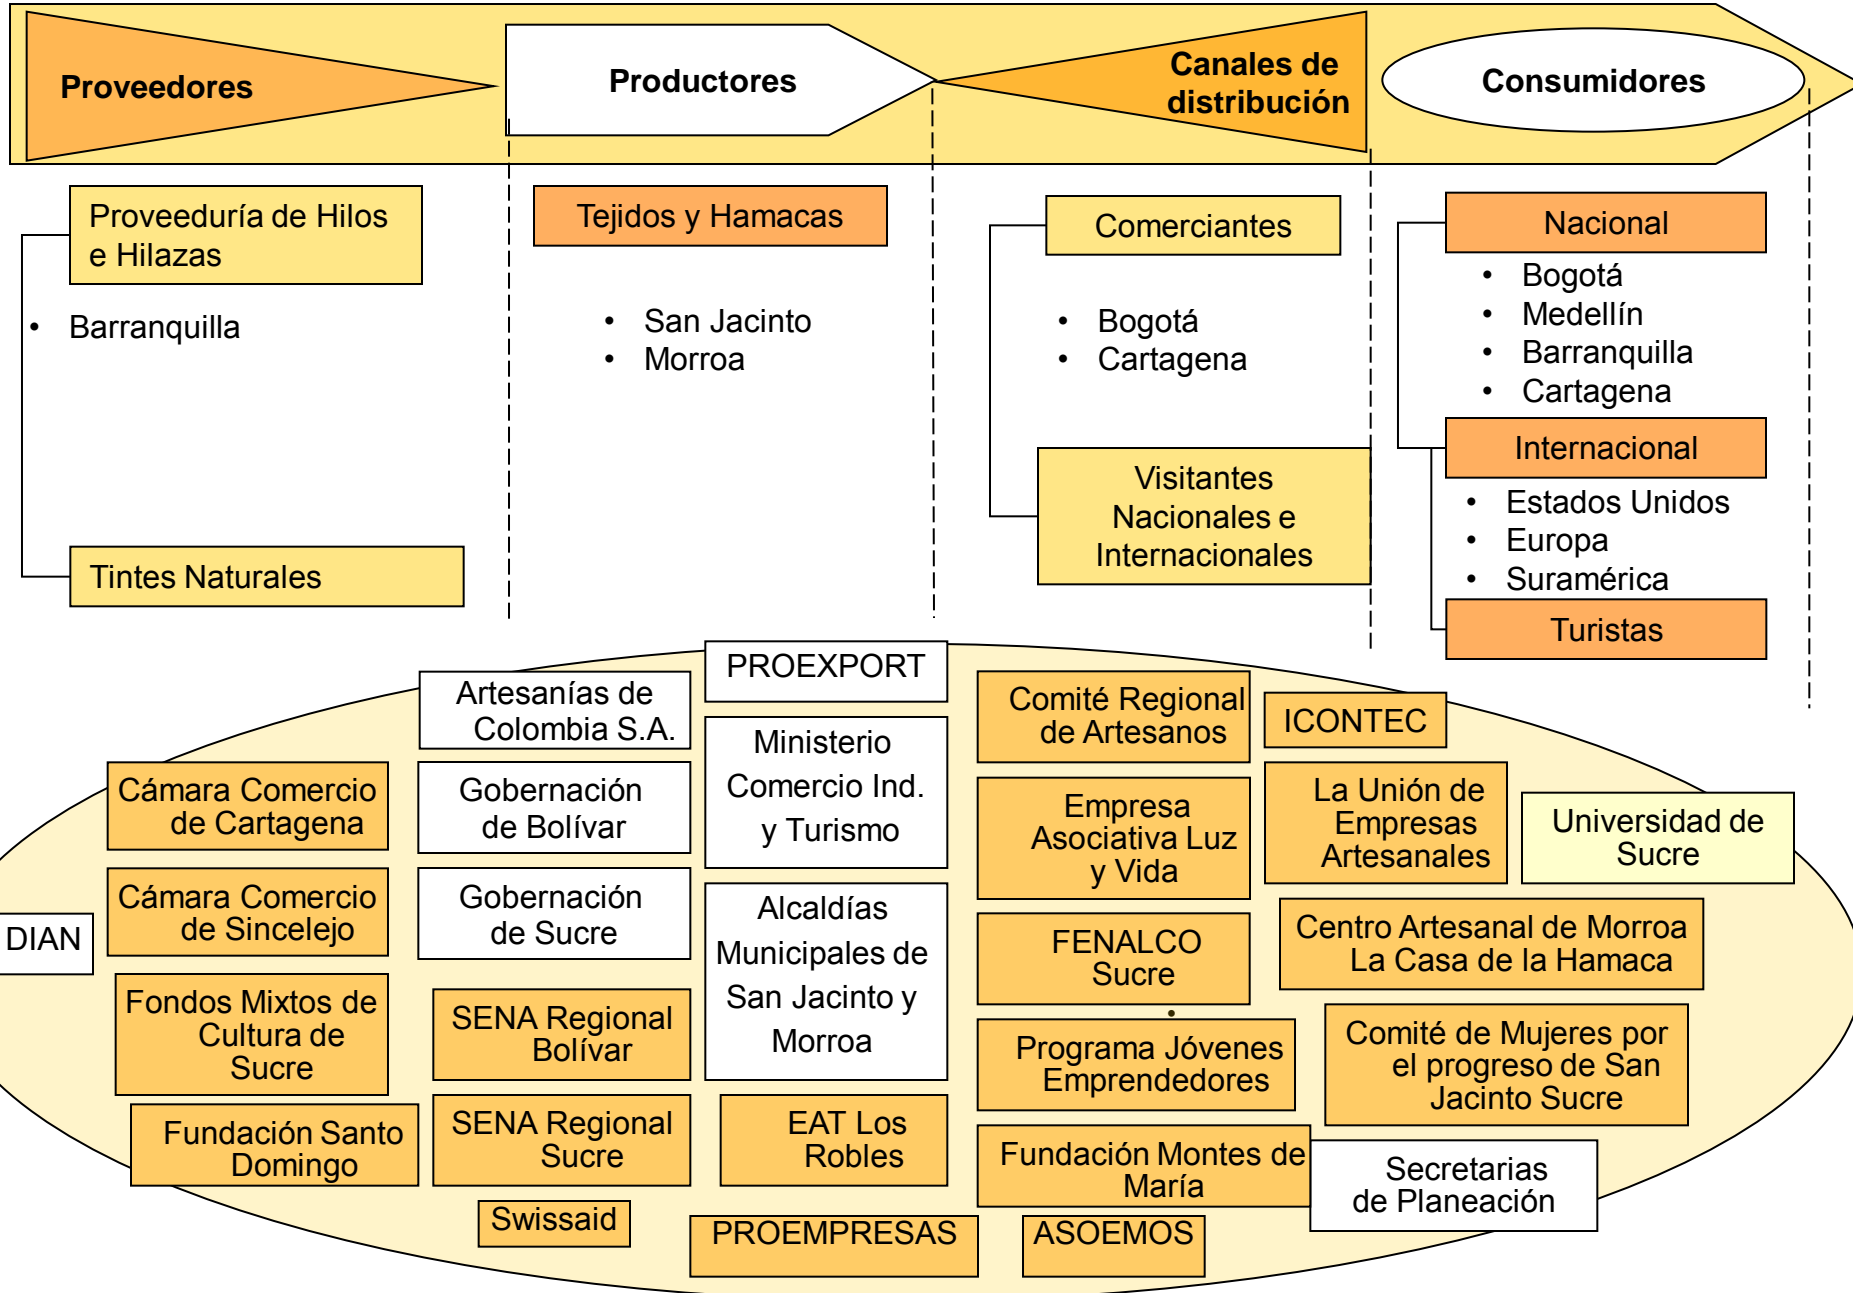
Proveedores

Productores

Canales de distribución

Consumidores

Proveeduría de Hilos e Hilazas

• Barranquilla

Tintes Naturales

Tejidos y Hamacas

• San Jacinto
• Morroa

Comerciantes

• Bogotá
• Cartagena

Visitantes Nacionales e Internacionales

Nacional

• Bogotá
• Medellín
• Barranquilla
• Cartagena

Internacional

• Estados Unidos
• Europa
• Suramérica

Turistas

Artesanías de Colombia S.A.

PROEXPORT

Comité Regional de Artesanos

ICONTEC

Cámara Comercio de Cartagena

Gobernación de Bolívar

Ministerio Comercio Ind. y Turismo

Empresa Asociativa Luz y Vida

La Unión de Empresas Artesanales

Universidad de Sucre

Cámara Comercio de Sincelejo

Gobernación de Sucre

Alcaldías Municipales de San Jacinto y Morroa

FENALCO Sucre

Centro Artesanal de Morroa La Casa de la Hamaca

DIAN

Fondos Mixtos de Cultura de Sucre

SENA Regional Bolívar

Programa Jóvenes Emprendedores

Comité de Mujeres por el progreso de San Jacinto Sucre

Fundación Santo Domingo

SENA Regional Sucre

EAT Los Robles

Fundación Montes de María

Secretarias de Planeación

Swissaid

PROEMPRESAS

ASOEMOS